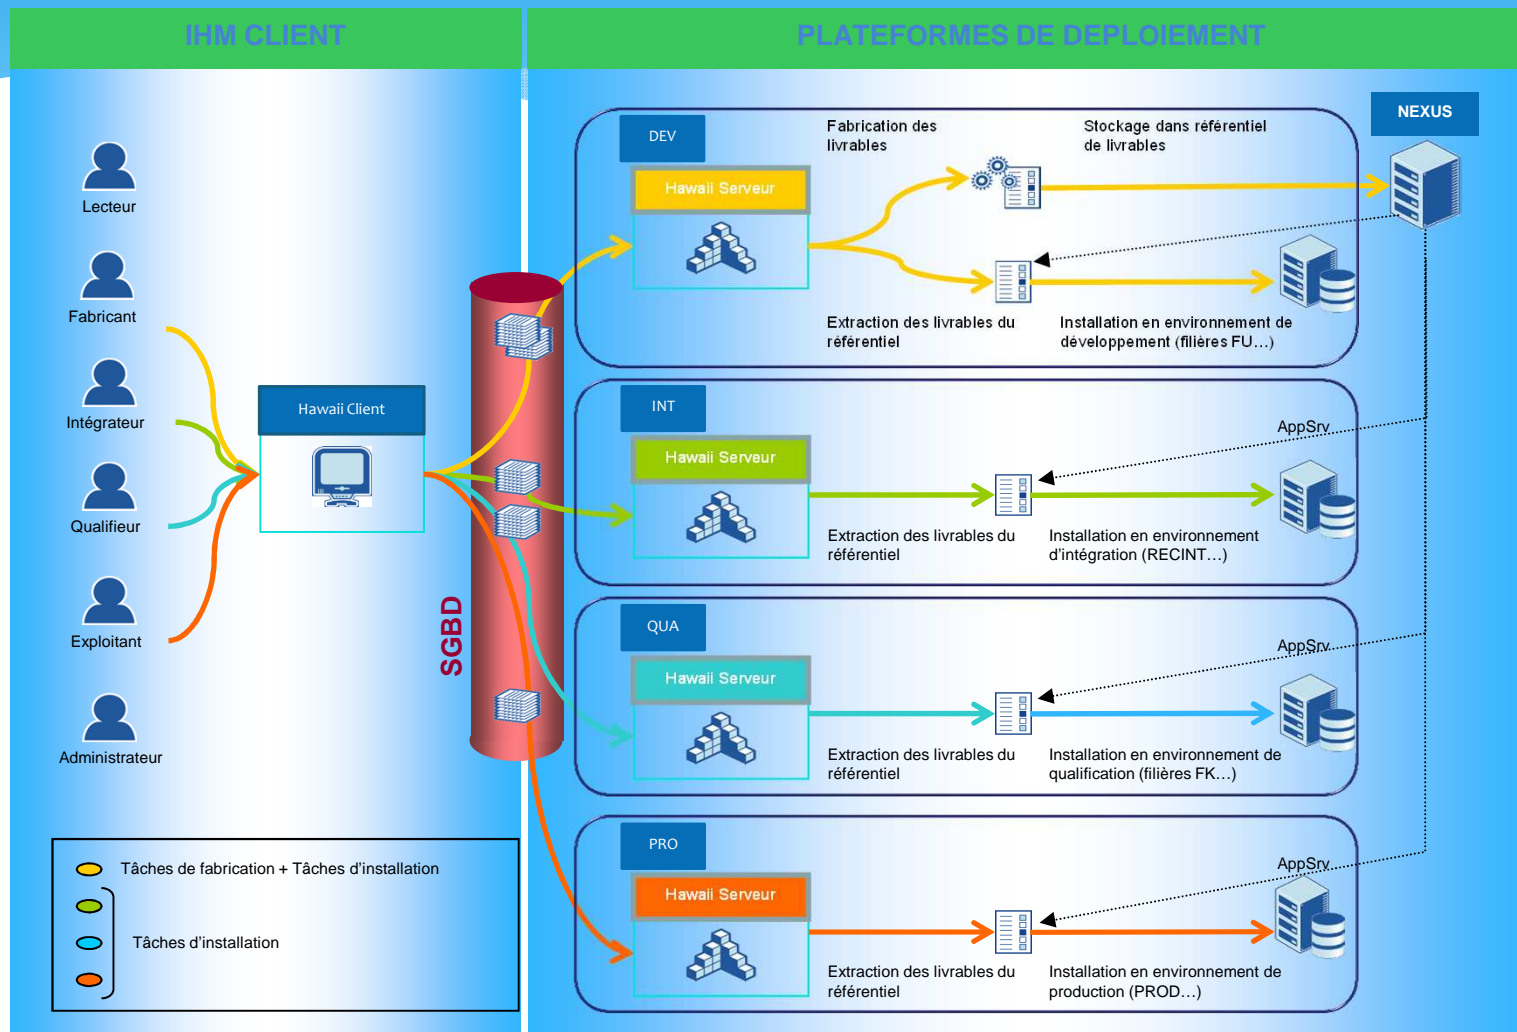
IHM CLIENT

PLATEFORMES DE DEPLOIEMENT

Lecteur

Fabricant

Intégrateur

Qualifieur

Exploitant

Administrateur

Hawaii Client

SGBD

NEXUS

DEV

Hawaii Serveur

Fabrication des livrables

Stockage dans référentiel de livrables

Extraction des livrables du référentiel

Installation en environnement de développement (filières FU…)

INT

Hawaii Serveur

AppSrv

Extraction des livrables du référentiel

Installation en environnement d'intégration (RECINT…)

QUA

Hawaii Serveur

AppSrv

Extraction des livrables du référentiel

Installation en environnement de qualification (filières FK…)

PRO

Hawaii Serveur

AppSrv

Extraction des livrables du référentiel

Installation en environnement de production (PROD…)

Tâches de fabrication + Tâches d'installation

Tâches d'installation